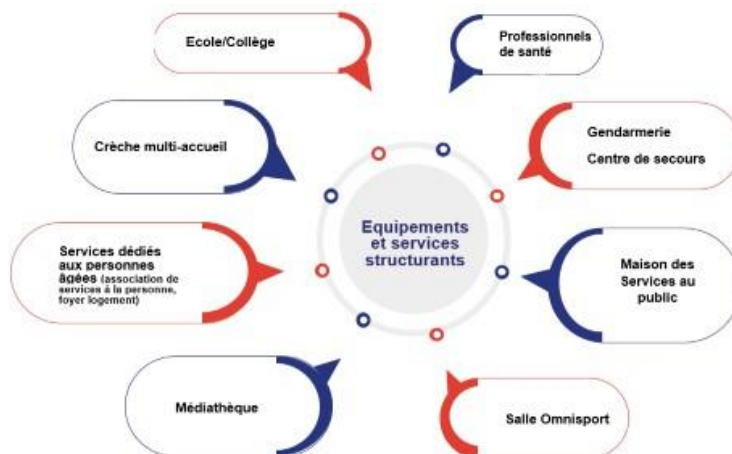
Equipements et services structurants

Ecole/Collège

Professionnels de santé

Crèche multi-accueil

Gendarmerie

Centre de secours

Services dédiés aux personnes âgées (association de services à la personne, foyer logement)

Maison des Services au public

Médiathèque

Salle Omnisport